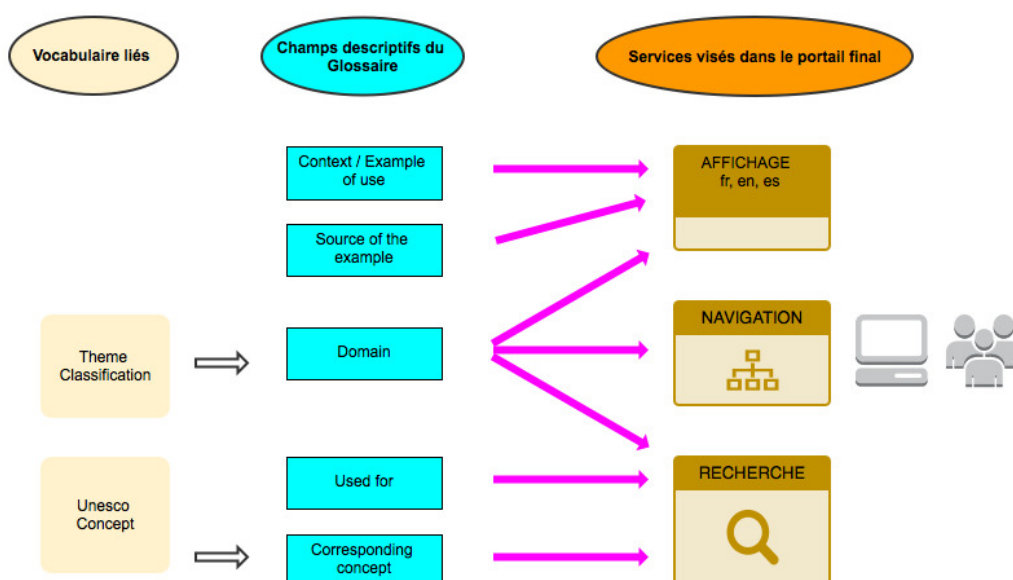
Vocabulaire liés

Champs descriptifs du Glossaire

Services visés dans le portail final

Context / Example of use

Source of the example

Theme Classification

Domain

Unesco Concept

Used for

Corresponding concept

AFFICHAGE fr, en, es

NAVIGATION

RECHERCHE